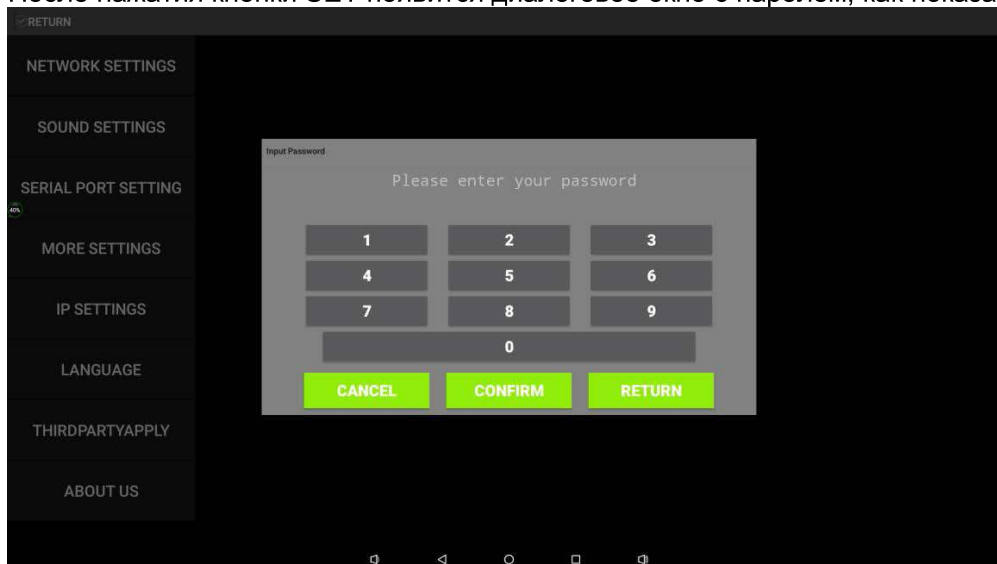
После нажатия кнопки SET появится диалоговое окно с паролем, как показа

RETURN

NETWORK SETTINGS

SOUND SETTINGS

SERIAL PORT SETTING

40%

MORE SETTINGS

IP SETTINGS

LANGUAGE

THIRDPARTYAPPLY

ABOUT US

Input Password

Please enter your password

1
2
3
4
5
6
7
8
9
0

CANCEL
CONFIRM
RETURN